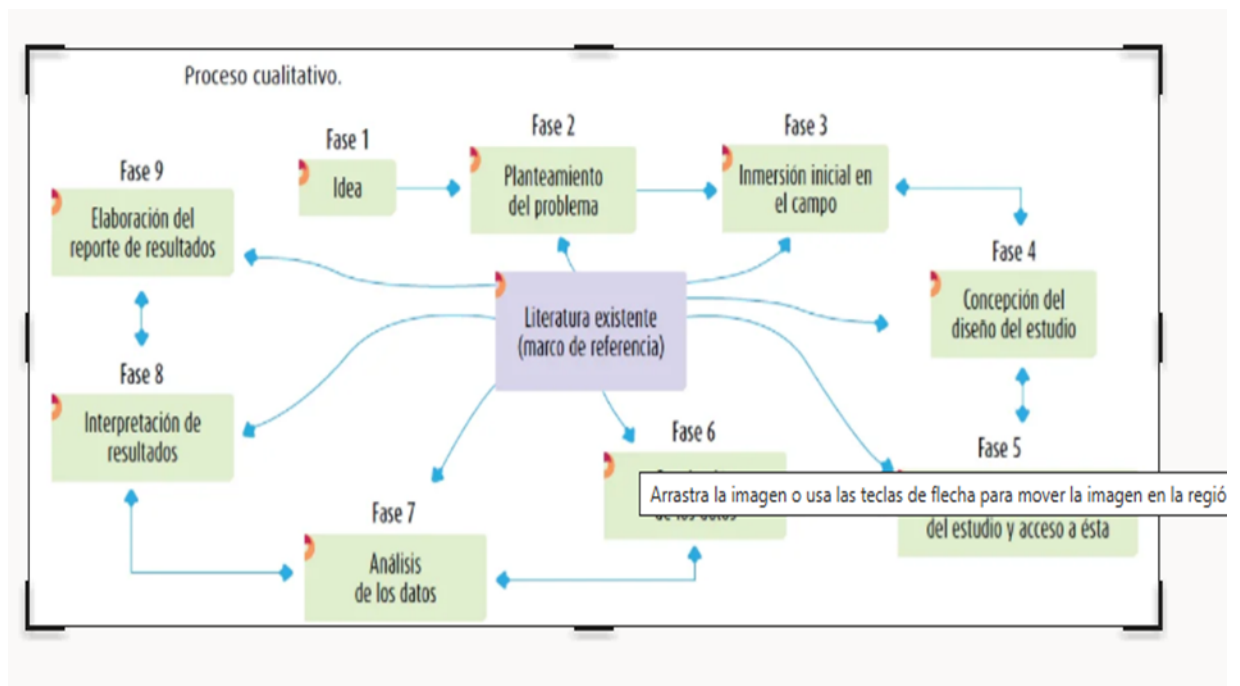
Proceso cualitativo.

Fase 1
Idea

Fase 2
Planteamiento del problema

Fase 3
Inmersión inicial en el campo

Fase 9
Elaboración del reporte de resultados

Literatura existente (marco de referencia)

Fase 4
Concepción del diseño del estudio

Fase 8
Interpretación de resultados

Fase 6
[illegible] de los datos

Fase 5
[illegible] del estudio y acceso a ésta

Fase 7
Análisis de los datos

Arrastra la imagen o usa las teclas de flecha para mover la imagen en la regió